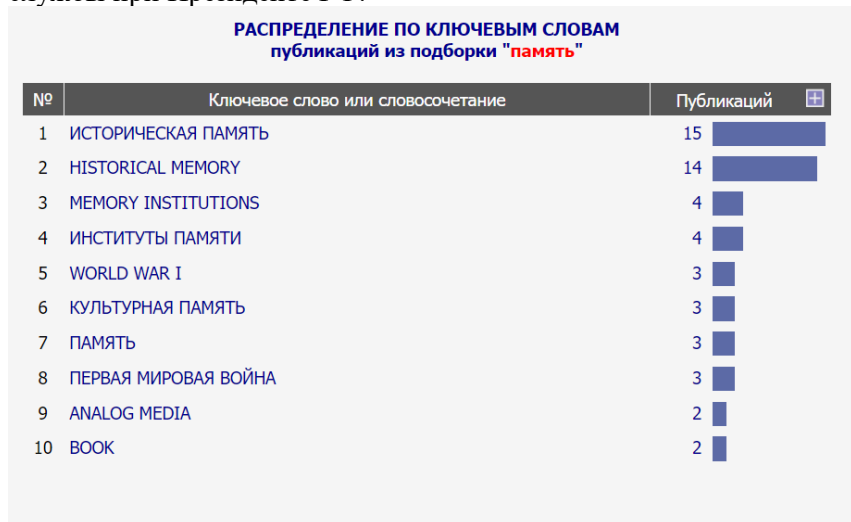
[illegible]

РАСПРЕДЕЛЕНИЕ ПО КЛЮЧЕВЫМ СЛОВАМ
публикаций из подборки "память"

| № | Ключевое слово или словосочетание | Публикаций |
|---|---|---|
| 1 | ИСТОРИЧЕСКАЯ ПАМЯТЬ | 15 |
| 2 | HISTORICAL MEMORY | 14 |
| 3 | MEMORY INSTITUTIONS | 4 |
| 4 | ИНСТИТУТЫ ПАМЯТИ | 4 |
| 5 | WORLD WAR I | 3 |
| 6 | КУЛЬТУРНАЯ ПАМЯТЬ | 3 |
| 7 | ПАМЯТЬ | 3 |
| 8 | ПЕРВАЯ МИРОВАЯ ВОЙНА | 3 |
| 9 | ANALOG MEDIA | 2 |
| 10 | BOOK | 2 |